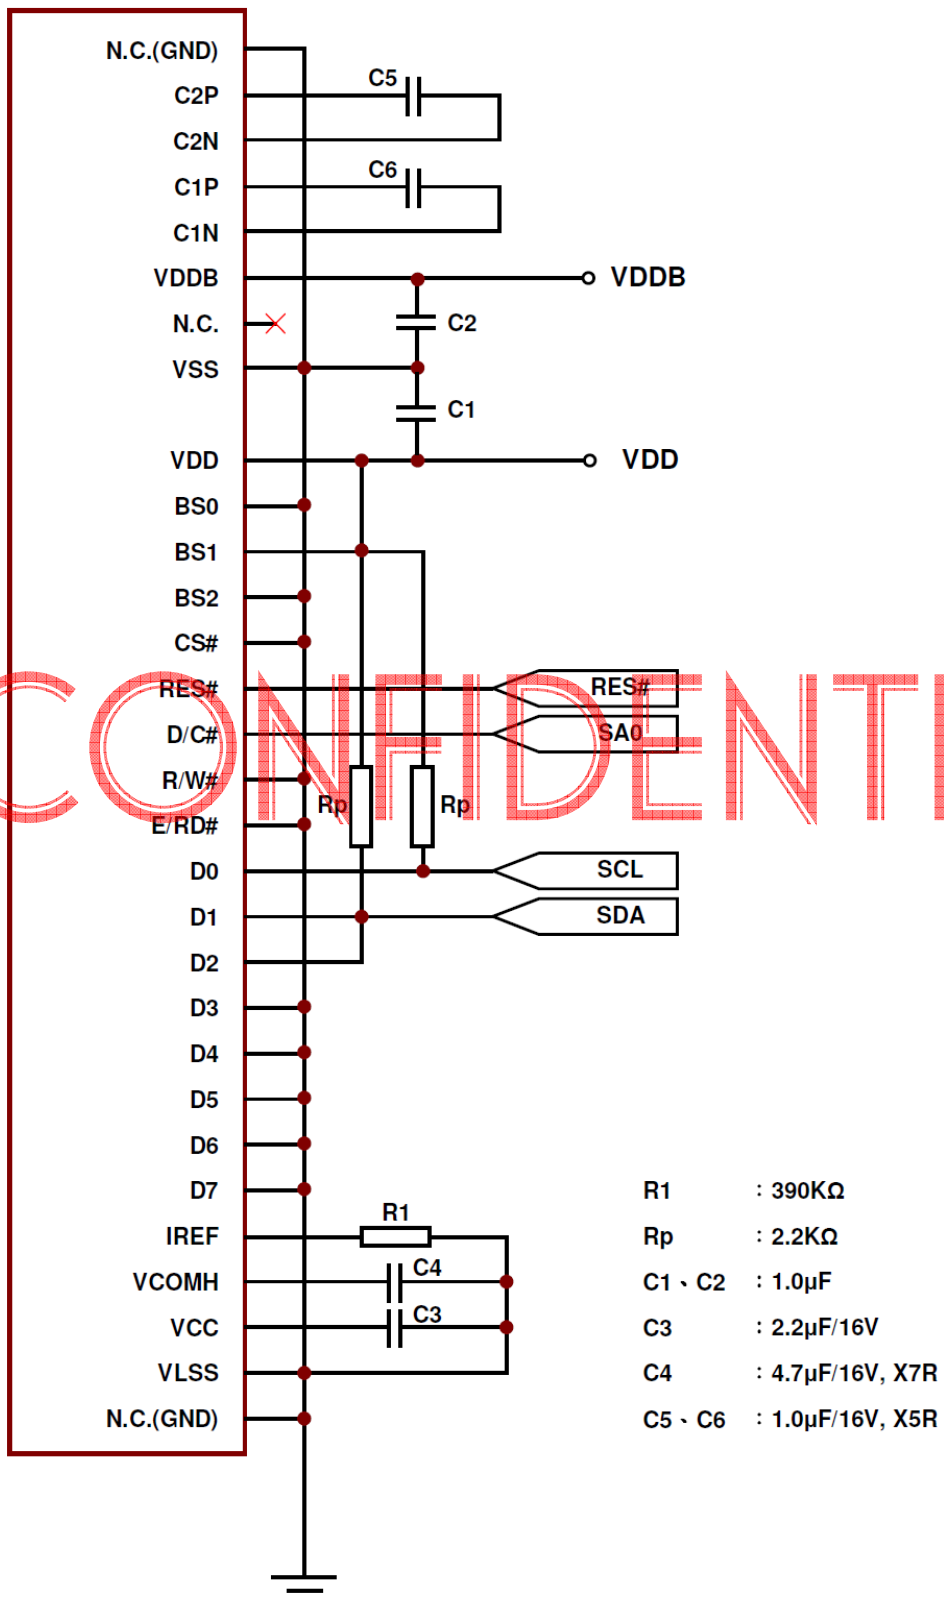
N.C.(GND)
C2P
C2N
C1P
C1N
VDDB
N.C.
VSS
VDD
BS0
BS1
BS2
CS#
RES#
D/C#
R/W#
E/RD#
D0
D1
D2
D3
D4
D5
D6
D7
IREF
VCOMH
VCC
VLSS
N.C.(GND)

C5
C6
VDDB
C2
C1
VDD
RES#
SA0
Rp
Rp
SCL
SDA
R1
C4
C3

CONFIDENTI

| | |
|---|---|
| R1 | : 390KΩ |
| Rp | : 2.2KΩ |
| C1、C2 | : 1.0μF |
| C3 | : 2.2μF/16V |
| C4 | : 4.7μF/16V, X7R |
| C5、C6 | : 1.0μF/16V, X5R |